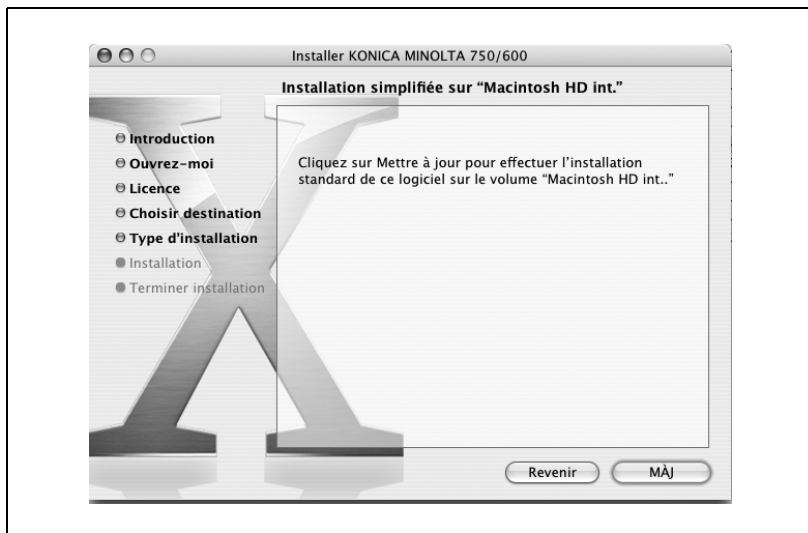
Installer KONICA MINOLTA 750/600

Installation simplifiée sur "Macintosh HD int."

Introduction
Ouvrez-moi
Licence
Choisir destination
Type d'installation
Installation
Terminer installation

Cliquez sur Mettre à jour pour effectuer l'installation standard de ce logiciel sur le volume "Macintosh HD int.."

Revenir
MÀJ